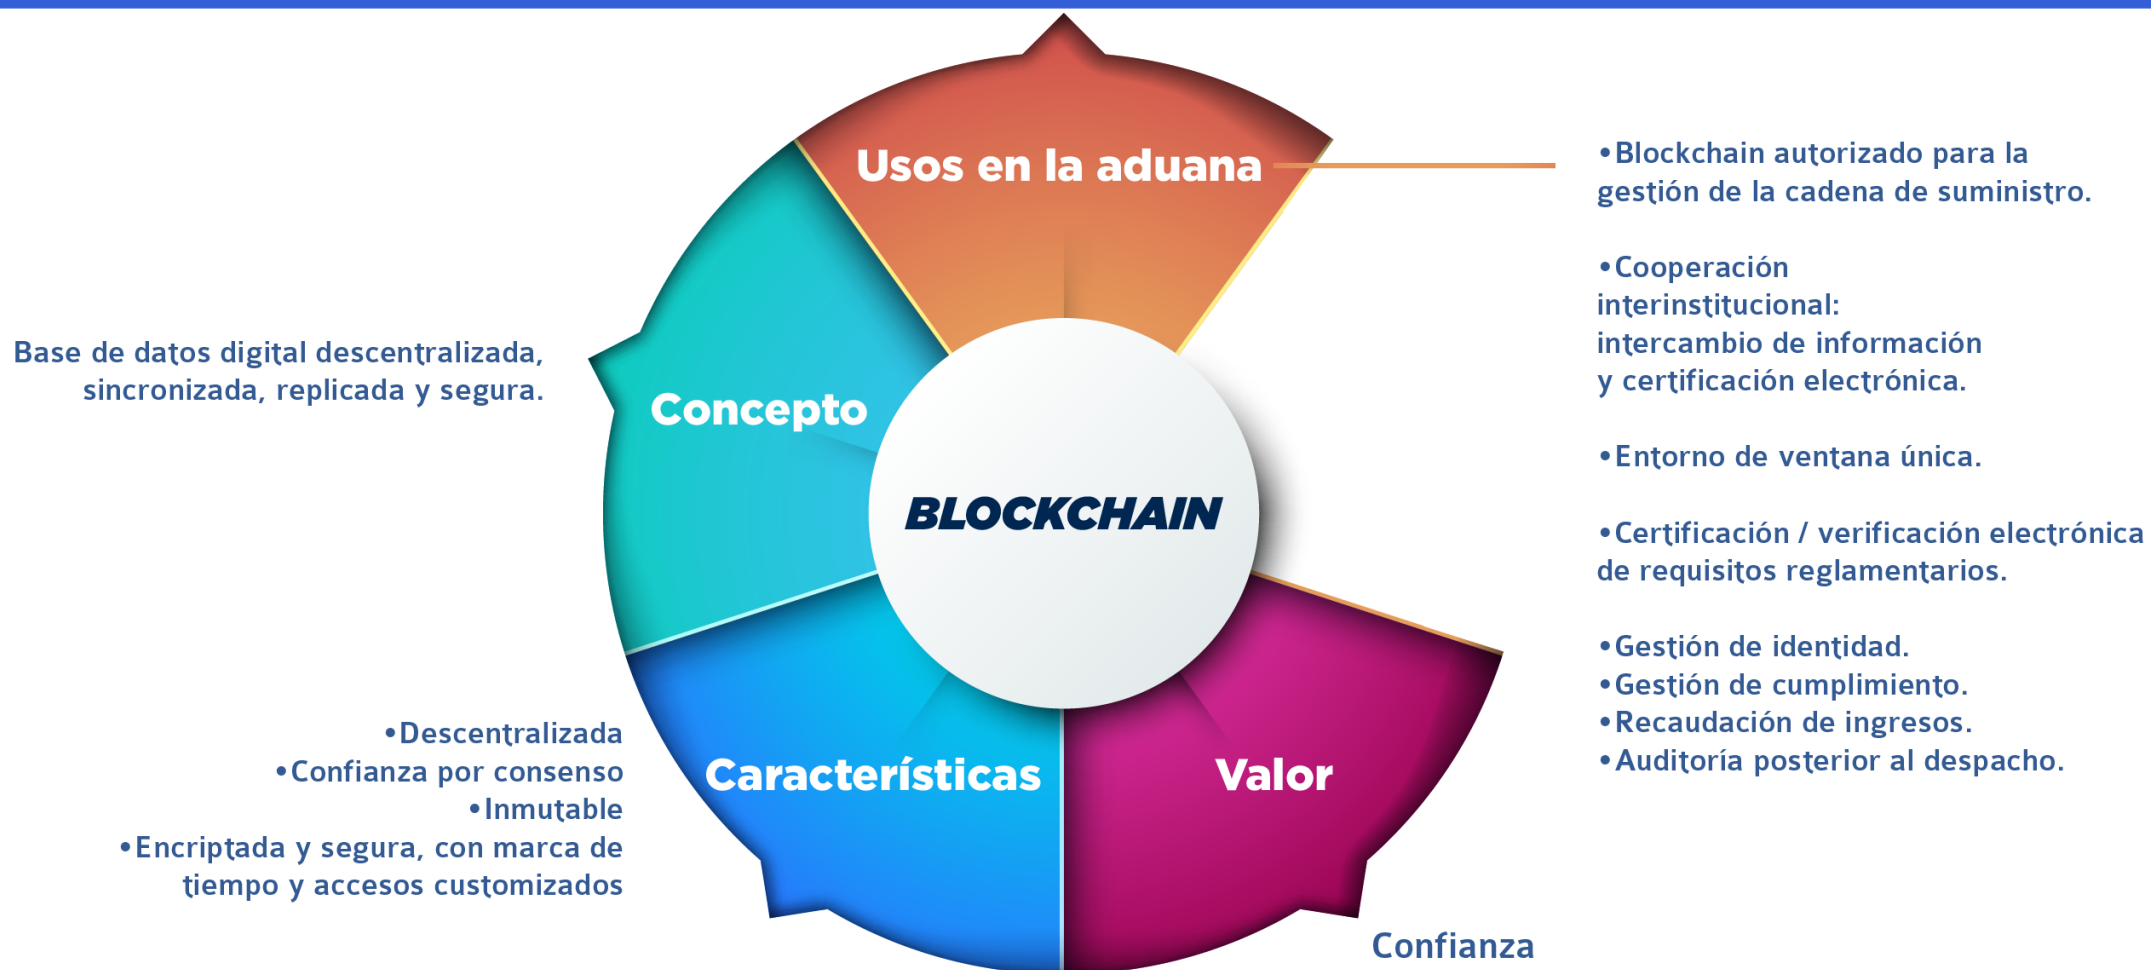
Base de datos digital descentralizada, sincronizada, replicada y segura.

Usos en la aduana

•Blockchain autorizado para la gestión de la cadena de suministro.

•Cooperación interinstitucional: intercambio de información y certificación electrónica.

•Entorno de ventana única.

•Certificación / verificación electrónica de requisitos reglamentarios.

•Gestión de identidad.
•Gestión de cumplimiento.
•Recaudación de ingresos.
•Auditoría posterior al despacho.

Concepto

BLOCKCHAIN

Características

Valor

•Descentralizada
•Confianza por consenso
•Inmutable
•Encriptada y segura, con marca de tiempo y accesos customizados

Confianza